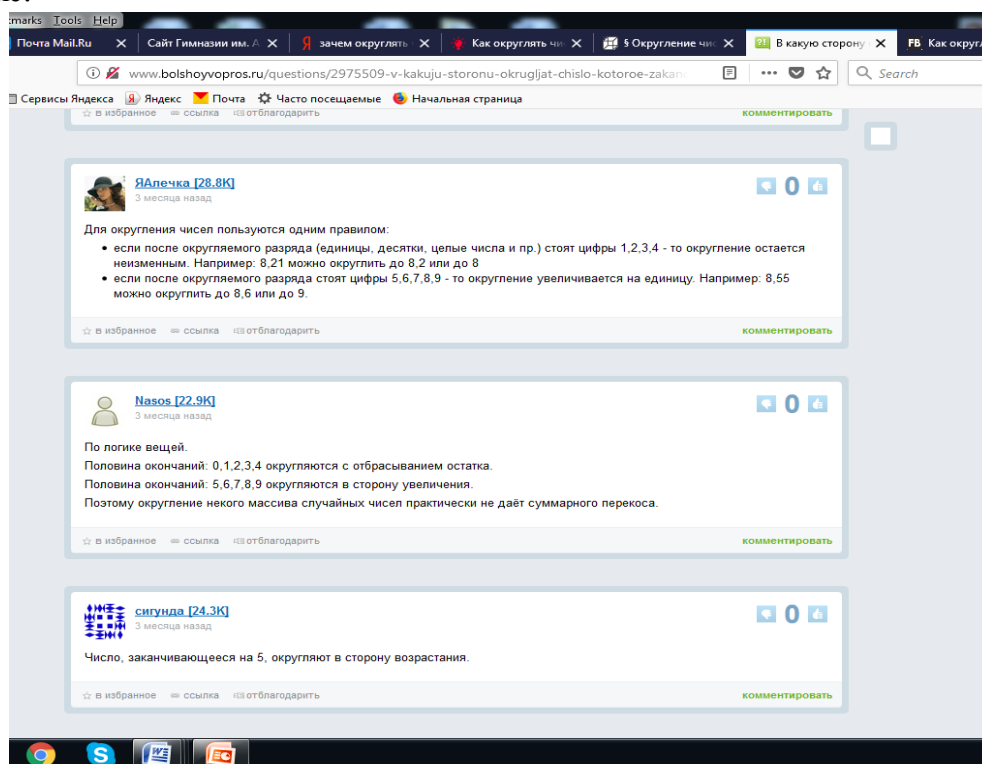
:marks Tools Help

Почта Mail.Ru ✕ Сайт Гимназии им. А ✕ зачем округлять ✕ Как округлять чи ✕ § Округление чи ✕ В какую сторону ✕ FB Как округл

www.bolshoyvopros.ru/questions/2975509-v-kakuju-storonu-okrugljat-chislo-kotoroe-zakan

Search

Сервисы Яндекса Яндекс Почта Часто посещаемые Начальная страница

в избранное ссылка отблагодарить комментировать

ЯАлечка [28.8K]
3 месяца назад

0

Для округления чисел пользуются одним правилом:

- если после округляемого разряда (единицы, десятки, целые числа и пр.) стоят цифры 1,2,3,4 - то округление остается неизменным. Например: 8,21 можно округлить до 8,2 или до 8
- если после округляемого разряда стоят цифры 5,6,7,8,9 - то округление увеличивается на единицу. Например: 8,55 можно округлить до 8,6 или до 9.

в избранное ссылка отблагодарить комментировать

Nasos [22.9K]
3 месяца назад

0

По логике вещей.

Половина окончаний: 0,1,2,3,4 округляются с отбрасыванием остатка.

Половина окончаний: 5,6,7,8,9 округляются в сторону увеличения.

Поэтому округление некого массива случайных чисел практически не даёт суммарного перекоса.

в избранное ссылка отблагодарить комментировать

сигунда [24.3K]
3 месяца назад

0

Число, заканчивающееся на 5, округляют в сторону возрастания.

в избранное ссылка отблагодарить комментировать